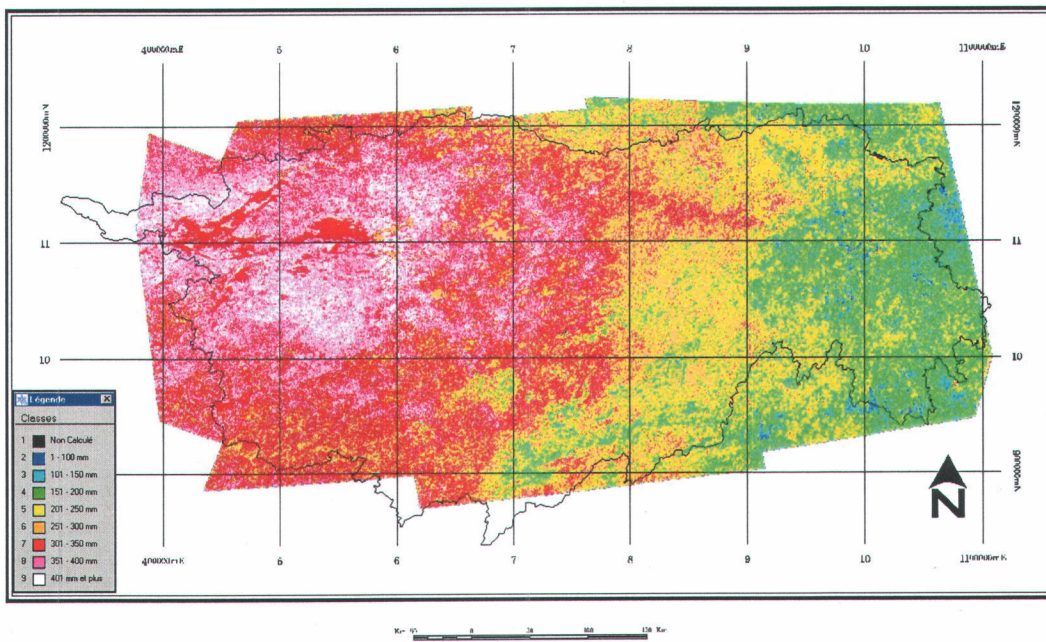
400000mE 5 6 7 8 9 10 1100000mE

1200000mN 11 10 900000mN

1200000mN 11 10 900000mN

Légende
Classes
1 Non Calculé
2 1 - 100 mm
3 101 - 150 mm
4 151 - 200 mm
5 201 - 250 mm
6 251 - 300 mm
7 301 - 350 mm
8 351 - 400 mm
9 401 mm et plus

N

400000mE 5 6 7 8 9 10 1100000mE

Km 50 0 50 100 150 Km